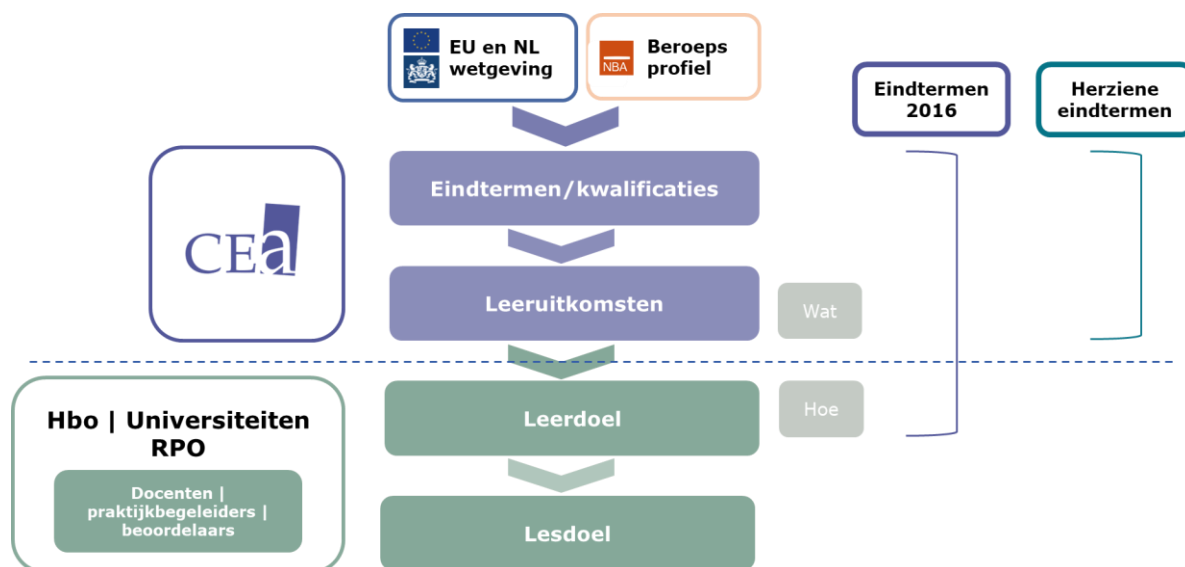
EU en NL wetgeving

NBA

Beroeps profiel

Eindtermen 2016

Herziene eindtermen

CEa

Eindtermen/kwalificaties

Leeruitkomsten

Wat

Hbo | Universiteiten RPO

Docenten | praktijkbegeleiders | beoordelaars

Leerdoel

Hoe

Lesdoel